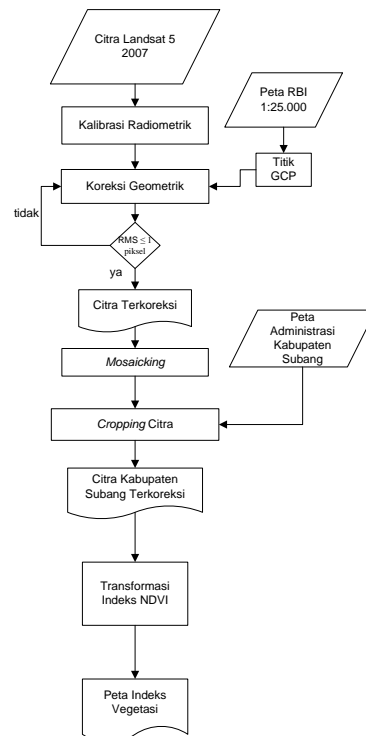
Citra Landsat 5
2007

Peta RBI
1:25.000

Kalibrasi Radiometrik

Titik
GCP

Koreksi Geometrik

tidak

RMS $\leq$ 1
piksel

ya

Citra Terkoreksi

Mosaicking

Peta
Administrasi
Kabupaten
Subang

Cropping Citra

Citra Kabupaten
Subang Terkoreksi

Transformasi
Indeks NDVI

Peta Indeks
Vegetasi